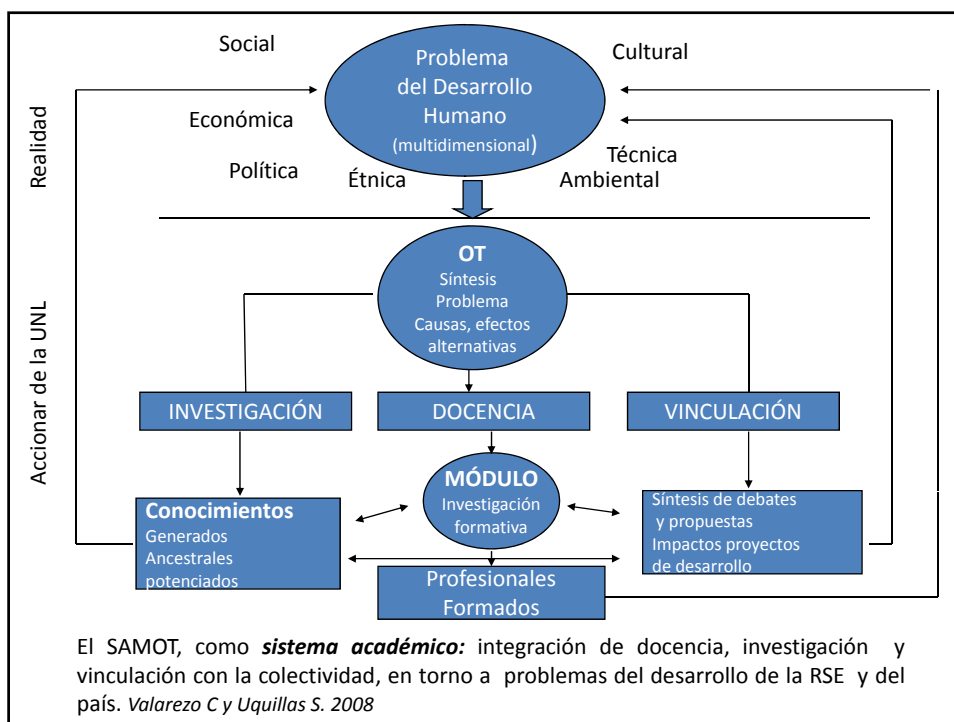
Social

Problema del Desarrollo Humano (multidimensional)

Cultural

Económica

Técnica

Política

Étnica

Ambiental

Realidad

OT
Síntesis
Problema
Causas, efectos
alternativas

Accionar de la UNL

INVESTIGACIÓN

DOCENCIA

VINCULACIÓN

MÓDULO
Investigación formativa

Conocimientos
Generados
Ancestrales
potenciados

Síntesis de debates y propuestas
Impactos proyectos de desarrollo

Profesionales Formados

El SAMOT, como ***sistema académico:*** integración de docencia, investigación y vinculación con la colectividad, en torno a problemas del desarrollo de la RSE y del país. *Valarezo C y Uquillas S. 2008*